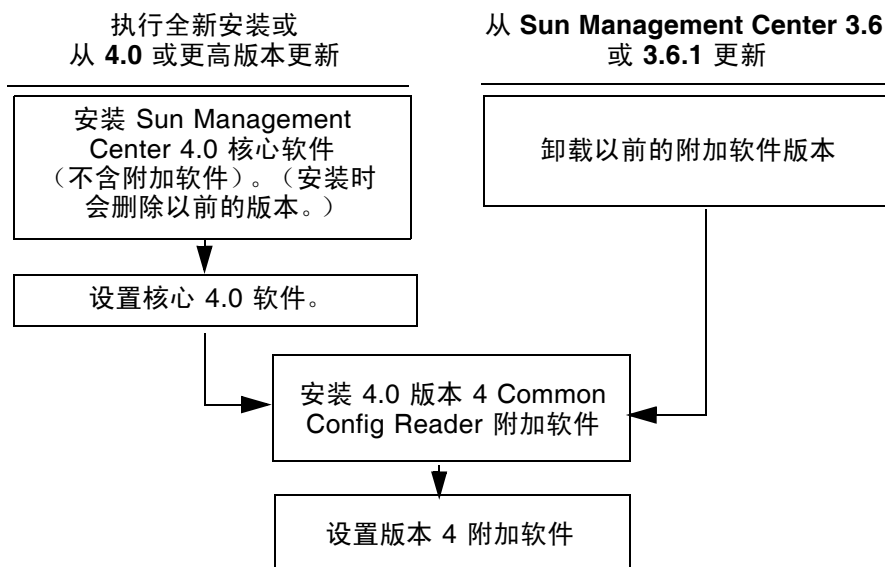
执行全新安装或
从 **4.0** 或更高版本更新

从 **Sun Management Center 3.6** 或 **3.6.1** 更新

安装 Sun Management Center 4.0 核心软件（不含附加软件）。（安装时会删除以前的版本。）

卸载以前的附加软件版本

设置核心 4.0 软件。

安装 4.0 版本 4 Common Config Reader 附加软件

设置版本 4 附加软件